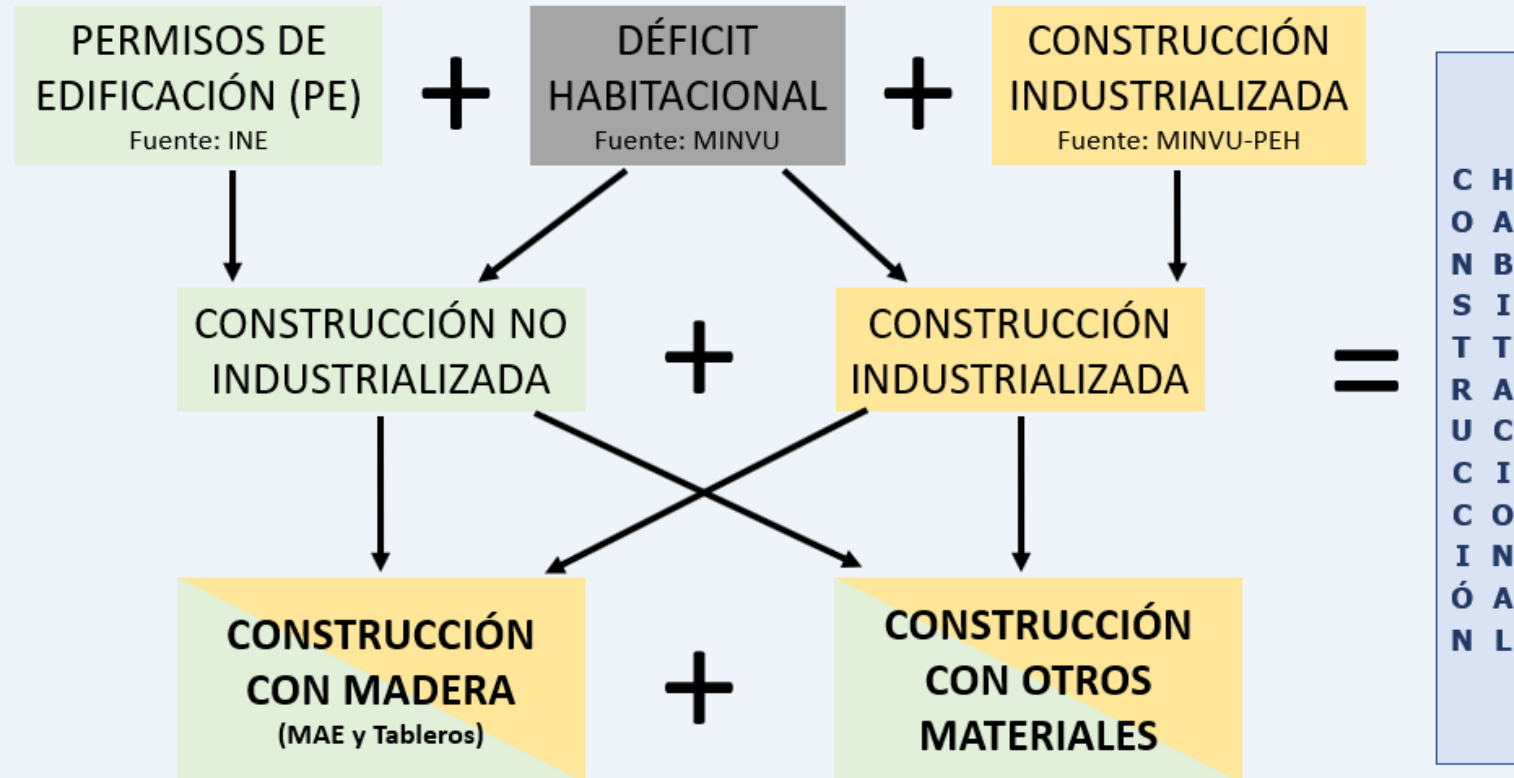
PERMISOS DE EDIFICACIÓN (PE)
Fuente: INE

+

DÉFICIT HABITACIONAL
Fuente: MINVU

+

CONSTRUCCIÓN INDUSTRIALIZADA
Fuente: MINVU-PEH

CONSTRUCCIÓN NO INDUSTRIALIZADA

+

CONSTRUCCIÓN INDUSTRIALIZADA

=

CONSTRUCCIÓN CON MADERA
(MAE y Tableros)

+

CONSTRUCCIÓN CON OTROS MATERIALES

CONSTRUCCIÓN HABITACIONAL